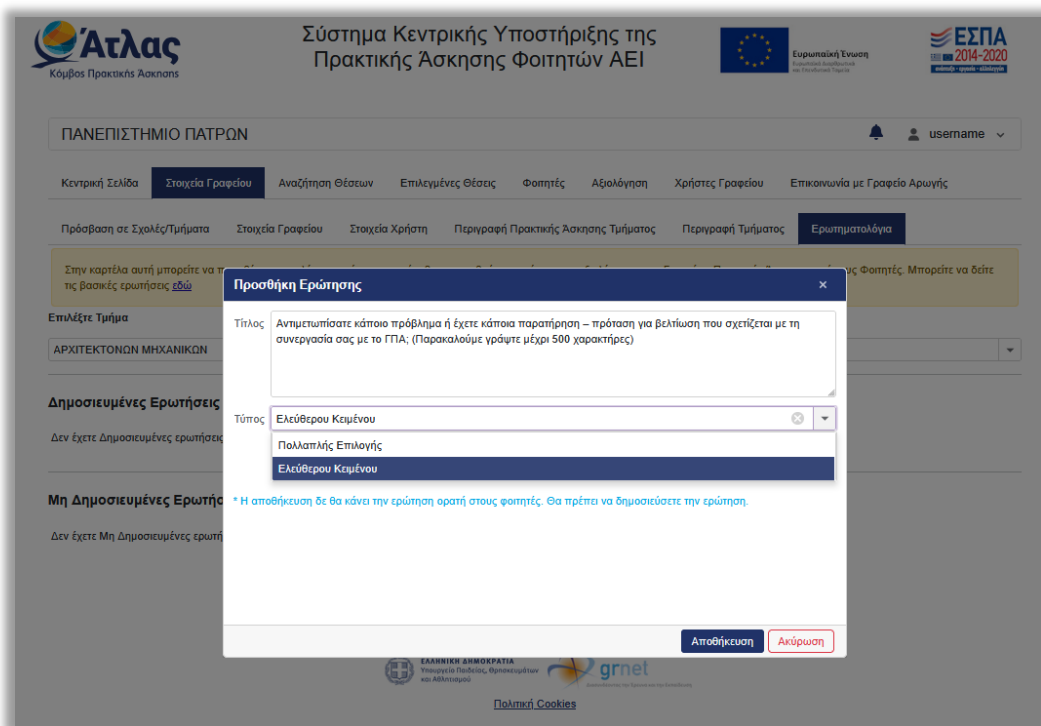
Άτλας
Κόμβος Πρακτικής Άσκησης

Σύστημα Κεντρικής Υποστήριξης της Πρακτικής Άσκησης Φοιτητών ΑΕΙ

Ευρωπαϊκή Ένωση

ΕΣΠΑ 2014-2020

ΠΑΝΕΠΙΣΤΗΜΙΟ ΠΑΤΡΩΝ

username

Κεντρική Σελίδα | Στοιχεία Γραφείου | Αναζήτηση Θέσεων | Επιλεγμένες Θέσεις | Φοιτητές | Αξιολόγηση | Χρήστες Γραφείου | Επικοινωνία με Γραφείο Αρωγής

Πρόσβαση σε Σχολές/Τμήματα | Στοιχεία Γραφείου | Στοιχεία Χρήστη | Περιγραφή Πρακτικής Άσκησης Τμήματος | Περιγραφή Τμήματος | Ερωτηματολόγια

Στην καρτέλα αυτή μπορείτε να τ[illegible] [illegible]ς Φοιτητές. Μπορείτε να δείτε τις βασικές ερωτήσεις εδώ

Επιλέξτε Τμήμα

ΑΡΧΙΤΕΚΤΟΝΩΝ ΜΗΧΑΝΙΚΩΝ

Δημοσιευμένες Ερωτήσεις

Δεν έχετε Δημοσιευμένες ερωτήσεις

Μη Δημοσιευμένες Ερωτή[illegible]

Δεν έχετε Μη Δημοσιευμένες ερωτή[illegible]

Προσθήκη Ερώτησης ×

Τίτλος: Αντιμετωπίσατε κάποιο πρόβλημα ή έχετε κάποια παρατήρηση – πρόταση για βελτίωση που σχετίζεται με τη συνεργασία σας με το ΓΠΑ; (Παρακαλούμε γράψτε μέχρι 500 χαρακτήρες)

Τύπος: Ελεύθερου Κειμένου

Πολλαπλής Επιλογής
Ελεύθερου Κειμένου

* Η αποθήκευση δε θα κάνει την ερώτηση ορατή στους φοιτητές. Θα πρέπει να δημοσιεύσετε την ερώτηση.

Αποθήκευση | Ακύρωση

ΕΛΛΗΝΙΚΗ ΔΗΜΟΚΡΑΤΙΑ
Υπουργείο Παιδείας, Θρησκευμάτων και Αθλητισμού

grnet

Πολιτική Cookies